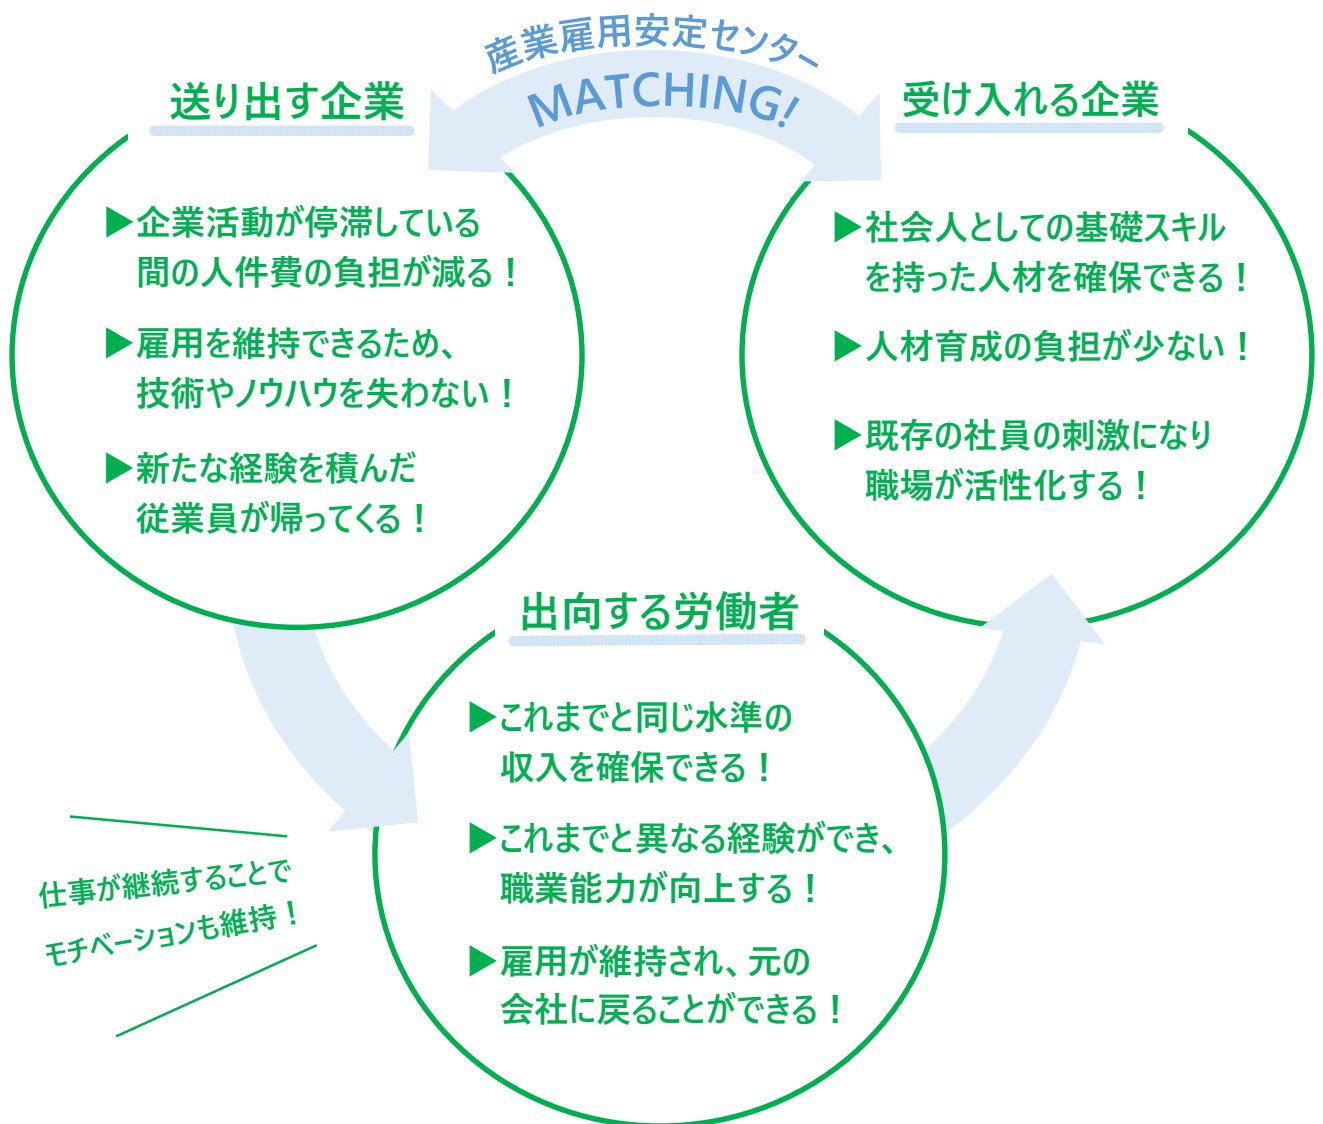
産業雇用安定センター
MATCHING!

送り出す企業

▶企業活動が停滞している間の人件費の負担が減る！

▶雇用を維持できるため、技術やノウハウを失わない！

▶新たな経験を積んだ従業員が帰ってくる！

受け入れる企業

▶社会人としての基礎スキルを持った人材を確保できる！

▶人材育成の負担が少ない！

▶既存の社員の刺激になり職場が活性化する！

出向する労働者

▶これまでと同じ水準の収入を確保できる！

▶これまでと異なる経験ができ、職業能力が向上する！

▶雇用が維持され、元の会社に戻ることができる！

仕事が継続することでモチベーションも維持！